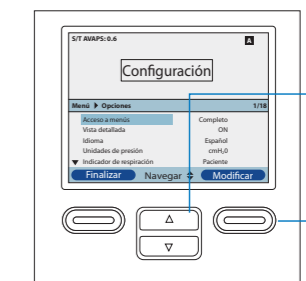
S/T AVAPS: 0.6

A

Configuración

Menú ▶ Opciones

1/18

| Acceso a menús | Completo |
|---|---|
| Vista detallada | ON |
| Idioma | Español |
| Unidades de presión | cmH$_2$0 |
| ▼ Indicador de respiración | Paciente |

Finalizar

Navegar ⇕

Modificar

△

▽